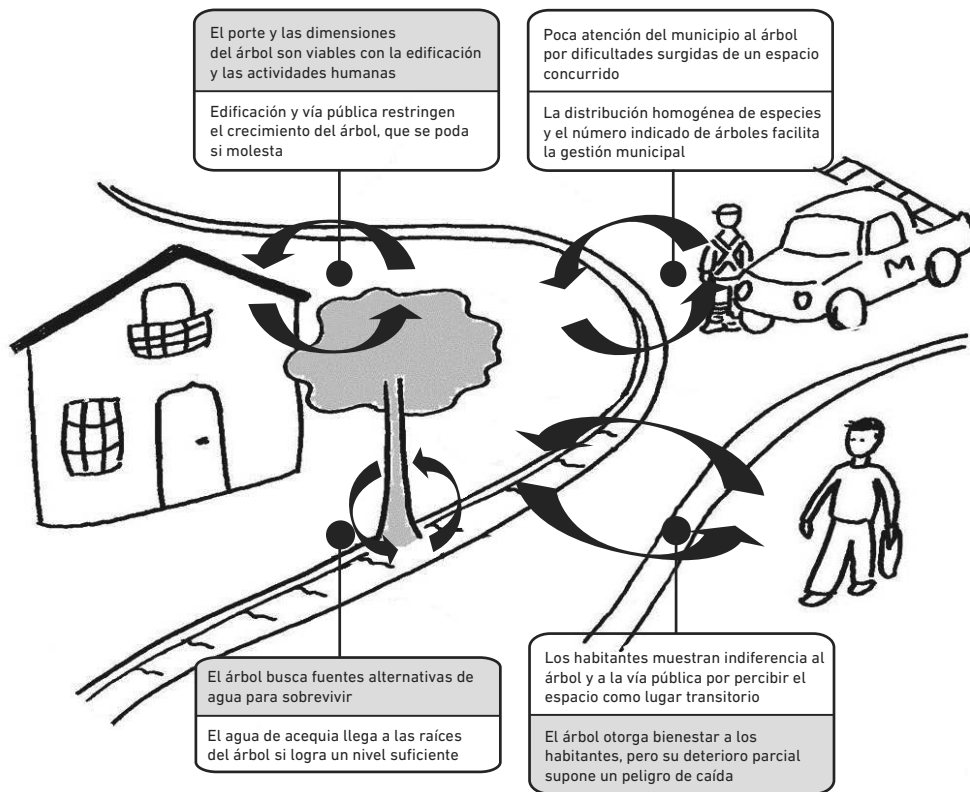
El porte y las dimensiones del árbol son viables con la edificación y las actividades humanas

Edificación y vía pública restringen el crecimiento del árbol, que se poda si molesta

Poca atención del municipio al árbol por dificultades surgidas de un espacio concurrido

La distribución homogénea de especies y el número indicado de árboles facilita la gestión municipal

M

El árbol busca fuentes alternativas de agua para sobrevivir

El agua de acequia llega a las raíces del árbol si logra un nivel suficiente

Los habitantes muestran indiferencia al árbol y a la vía pública por percibir el espacio como lugar transitorio

El árbol otorga bienestar a los habitantes, pero su deterioro parcial supone un peligro de caída